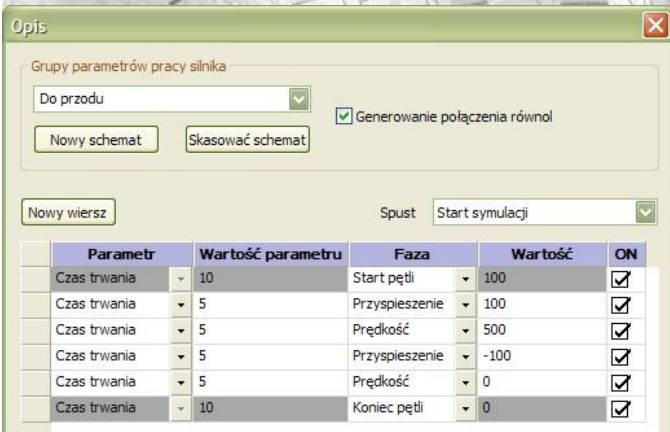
Opis

Grupy parametrów pracy silnika

Do przodu

Generowanie połączenia równol

Nowy schemat

Skasować schemat

Nowy wiersz

Spust

Start symulacji

| | Parametr | Wartość parametru | Faza | Wartość | ON |
|---|---|---|---|---|---|
| | Czas trwania | 10 | Start pętli | 100 | ☑ |
| | Czas trwania | 5 | Przyspieszenie | 100 | ☑ |
| | Czas trwania | 5 | Prędkość | 500 | ☑ |
| | Czas trwania | 5 | Przyspieszenie | -100 | ☑ |
| | Czas trwania | 5 | Prędkość | 0 | ☑ |
| | Czas trwania | 10 | Koniec pętli | 0 | ☑ |